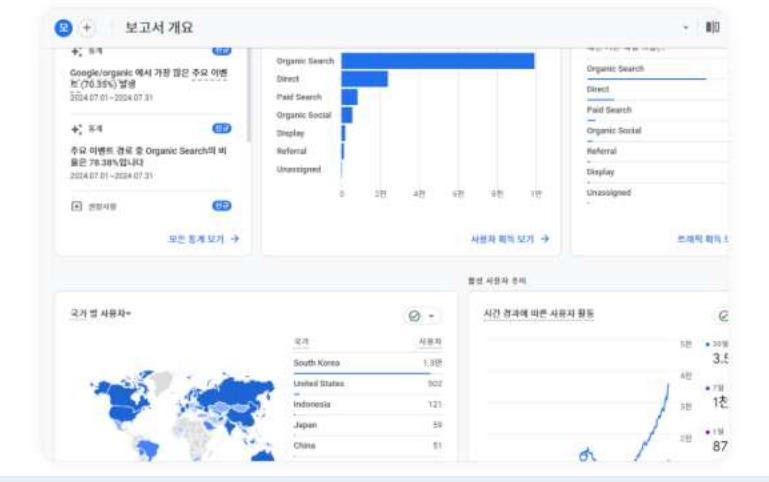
모 + 보고서 개요

통계 신규
Google/organic 에서 가장 많은 주요 이벤트(70.35%) 발생
2024.07.01~2024.07.31

통계 신규
주요 이벤트 경로 중 Organic Search의 비율은 78.38%입니다
2024.07.01~2024.07.31

변동사항 신규

모든 통계 보기 →

Organic Search
Direct
Paid Search
Organic Social
Display
Referral
Unassigned

0 2만 4만 6만 8만 1만

사용자 획득 보기 →

Organic Search
Direct
Paid Search
Organic Social
Referral
Display
Unassigned

트래픽 획득 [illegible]

활성 사용자 추이

국가 별 사용자

| 국가 | 사용자 |
|---|---|
| South Korea | 1.3만 |
| United States | 502 |
| Indonesia | 121 |
| Japan | 59 |
| China | 51 |

시간 경과에 따른 사용자 활동

5만
4만
3만
2만

30일 3.5
7일 1천
1일 87